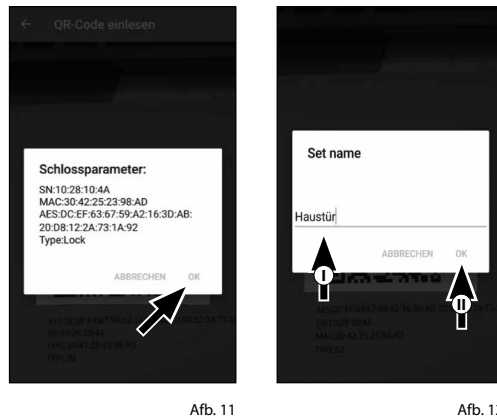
QR-Code einlesen

Schlossparameter:

SN:10:28:10:4A
MAC:30:42:25:23:98:AD
AES:DC:EF:63:67:59:A2:16:3D:AB:20:D8:12:2A:73:1A:92
Type:Lock

ABBRECHEN OK

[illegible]

Afb. 11

Set name

Haustür

ABBRECHEN OK

I

II

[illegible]

Afb. 1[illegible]